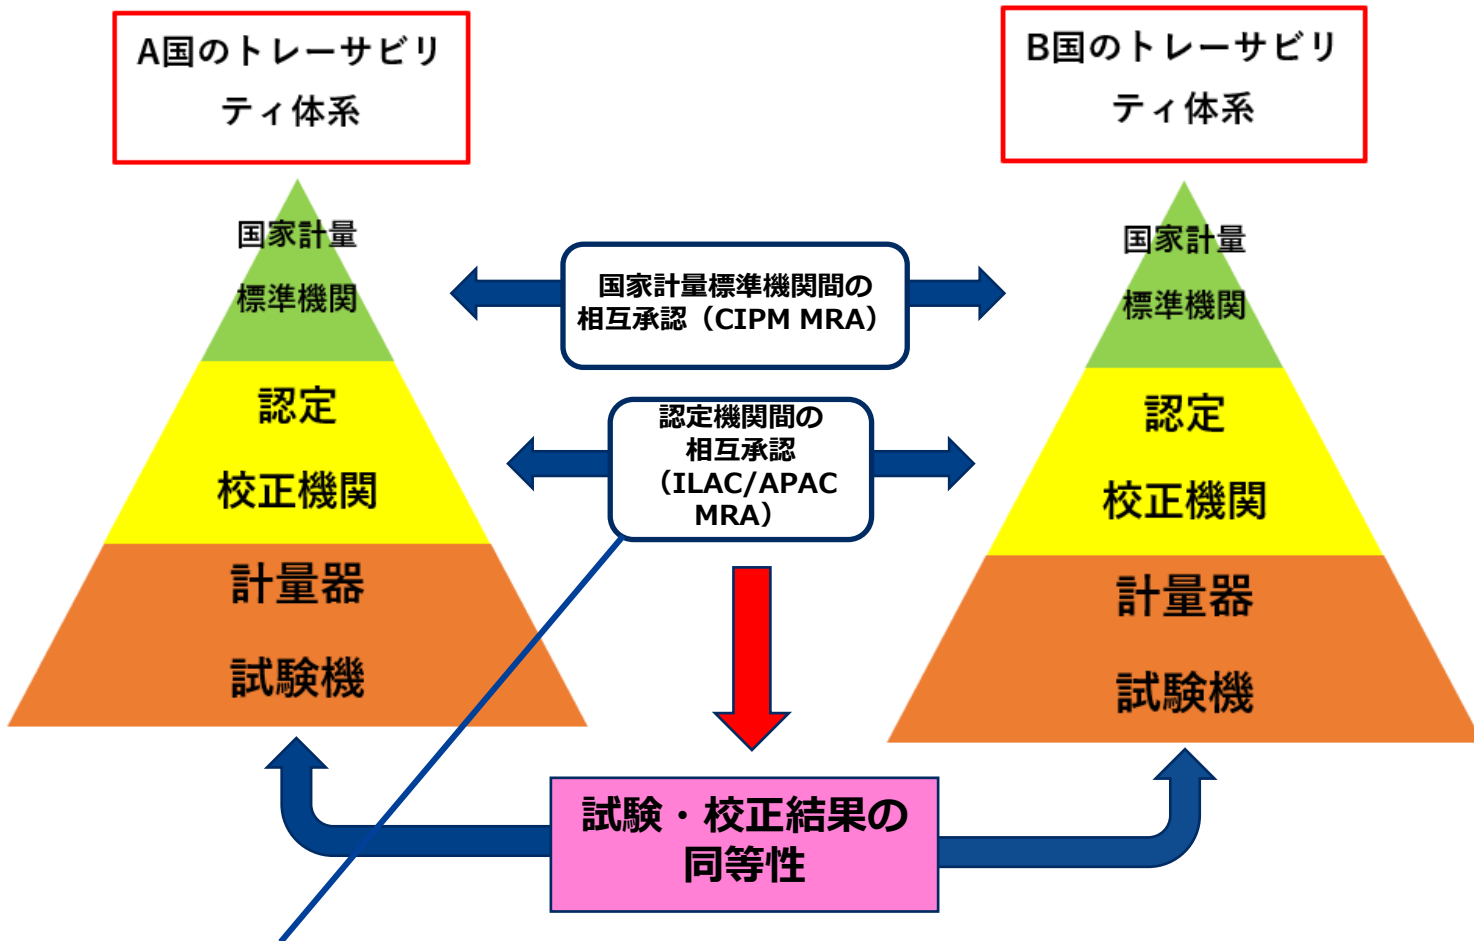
A国のトレーサビリティ体系

国家計量標準機関

認定校正機関

計量器試験機

B国のトレーサビリティ体系

国家計量標準機関

認定校正機関

計量器試験機

国家計量標準機関間の相互承認（CIPM MRA）

認定機関間の相互承認（ILAC/APAC MRA）

試験・校正結果の同等性